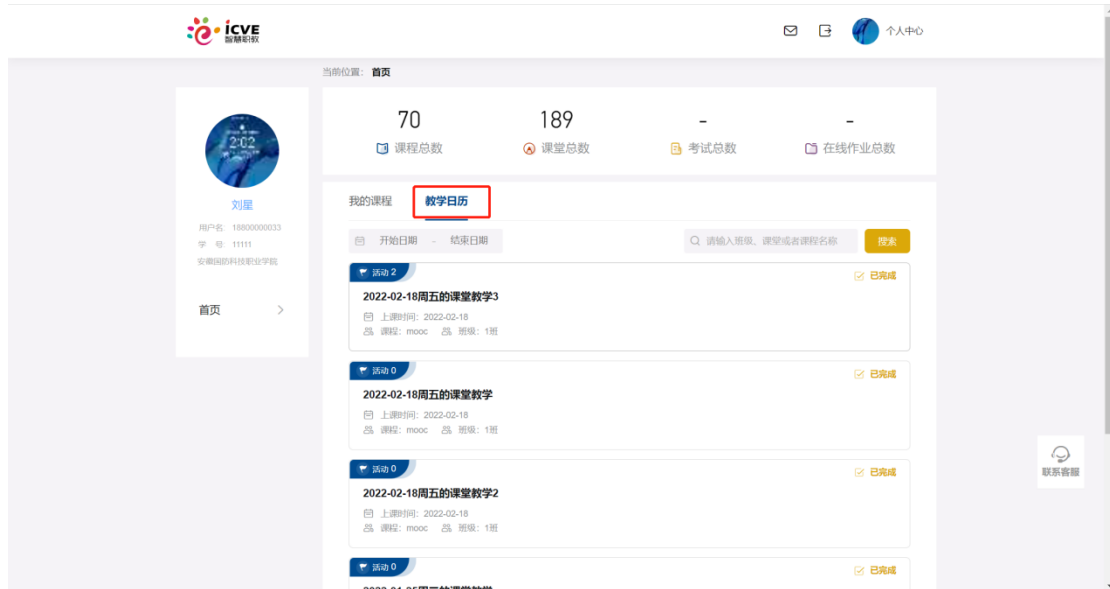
icve 智慧职教

个人中心

当前位置：首页

2:02

刘星

用户名 18800000033
学 号 11111
安徽国防科技职业学院

首页

70
课程总数

189
课堂总数

-
考试总数

-
在线作业总数

我的课程　教学日历

开始日期 - 结束日期

请输入班级、课堂或者课程名称　搜索

活动 2
2022-02-18周五的课堂教学3
上课时间：2022-02-18
课程：mooc　班级：1班
已完成

活动 0
2022-02-18周五的课堂教学
上课时间：2022-02-18
课程：mooc　班级：1班
已完成

活动 0
2022-02-18周五的课堂教学2
上课时间：2022-02-18
课程：mooc　班级：1班
已完成

活动 0
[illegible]
已完成

联系客服